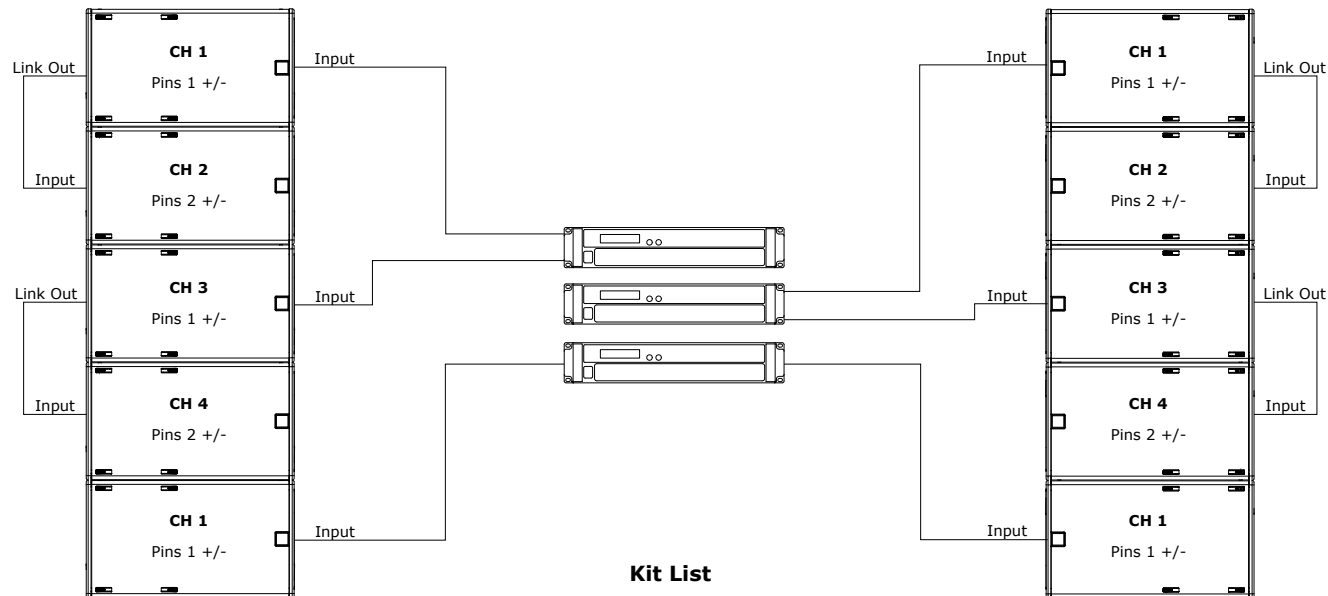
Link Out
CH 1
Pins 1 +/-
Input

Input
CH 2
Pins 2 +/-

Link Out
CH 3
Pins 1 +/-
Input

Input
CH 4
Pins 2 +/-

CH 1
Pins 1 +/-
Input

Input
CH 1
Pins 1 +/-
Link Out

CH 2
Pins 2 +/-
Input

Input
CH 3
Pins 1 +/-
Link Out

CH 4
Pins 2 +/-
Input

Input
CH 1
Pins 1 +/-

Kit List